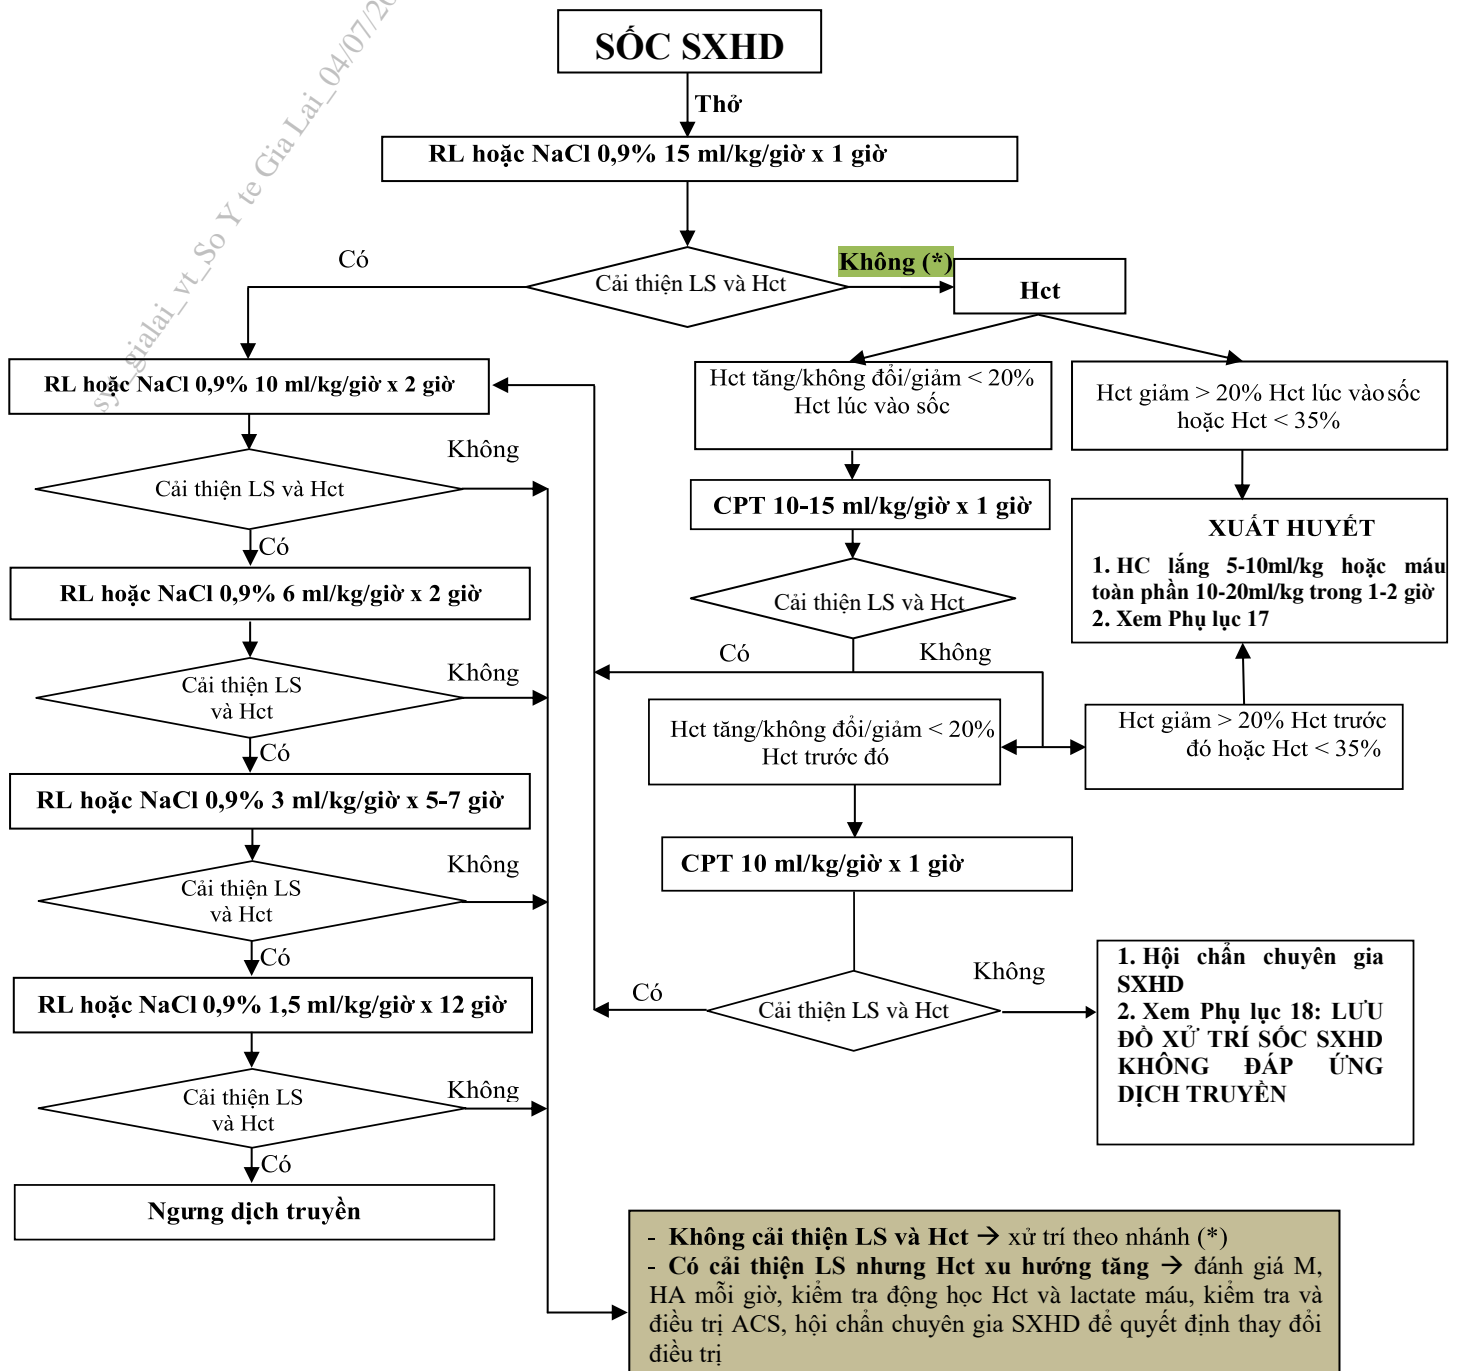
syt_gialai_vt_So Y te Gia Lai_04/07/20

SỐC SXHD

Thở

RL hoặc NaCl 0,9% 15 ml/kg/giờ x 1 giờ

Có

Cải thiện LS và Hct

Không (*)

Hct

RL hoặc NaCl 0,9% 10 ml/kg/giờ x 2 giờ

Hct tăng/không đổi/giảm < 20% Hct lúc vào sốc

Hct giảm > 20% Hct lúc vào sốc hoặc Hct < 35%

Không

Cải thiện LS và Hct

Có

CPT 10-15 ml/kg/giờ x 1 giờ

XUẤT HUYẾT

1. HC lắng 5-10ml/kg hoặc máu toàn phần 10-20ml/kg trong 1-2 giờ
2. Xem Phụ lục 17

RL hoặc NaCl 0,9% 6 ml/kg/giờ x 2 giờ

Cải thiện LS và Hct

Có

Không

Không

Cải thiện LS và Hct

Có

Hct tăng/không đổi/giảm < 20% Hct trước đó

Hct giảm > 20% Hct trước đó hoặc Hct < 35%

RL hoặc NaCl 0,9% 3 ml/kg/giờ x 5-7 giờ

CPT 10 ml/kg/giờ x 1 giờ

Không

Cải thiện LS và Hct

Có

1. Hội chẩn chuyên gia SXHD
2. Xem Phụ lục 18: LƯU ĐỒ XỬ TRÍ SỐC SXHD KHÔNG ĐÁP ỨNG DỊCH TRUYỀN

Không

Có

Cải thiện LS và Hct

RL hoặc NaCl 0,9% 1,5 ml/kg/giờ x 12 giờ

Không

Cải thiện LS và Hct

Có

Ngưng dịch truyền

- Không cải thiện LS và Hct → xử trí theo nhánh (*)
- Có cải thiện LS nhưng Hct xu hướng tăng → đánh giá M, HA mỗi giờ, kiểm tra động học Hct và lactate máu, kiểm tra và điều trị ACS, hội chẩn chuyên gia SXHD để quyết định thay đổi điều trị